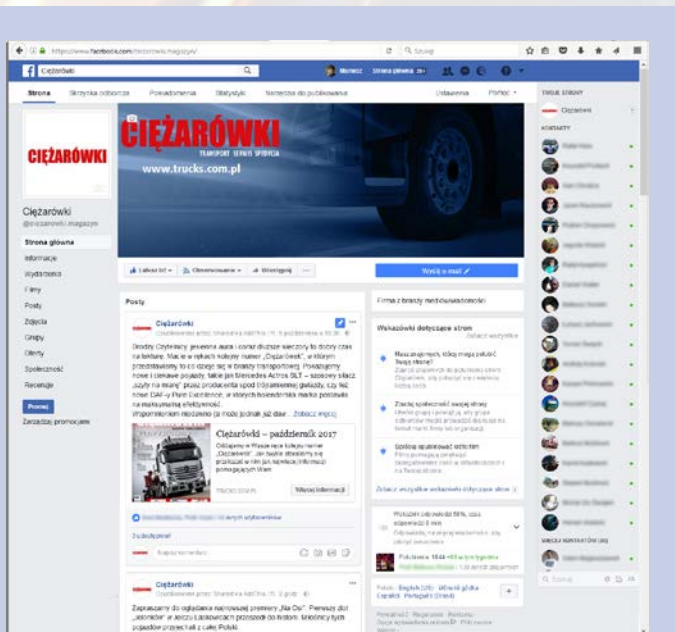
https://www.facebook.com/ciezarowki.magazyn/

Szukaj

Ciężarówki

Mariusz   Strona główna

Strona   Skrzynka odbiorcza   Powiadomienia   Statystyki   Narzędzia do publikowania   Ustawienia   Pomoc

TWOJE STRONY

Ciężarówki

KONTAKTY

CIĘŻARÓWKI

CIĘŻARÓWKI

TRANSPORT SERWIS SPEDYCJA

www.trucks.com.pl

Ciężarówki
@ciezarowki.magazyn

Strona główna
Informacje
Wydarzenia
Filmy
Posty
Zdjęcia
Grupy
Oferty
Społeczność
Recenzje

Promuj

Zarządzaj promocjami

Lubisz to!   Obserwowanie   Udostępnij   ...

Wyślij e-mail

Posty

Ciężarówki
Opublikowane przez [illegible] · 11 października o 10:30

Drodzy Czytelnicy, jesienna aura i coraz dłuższe wieczory to dobry czas na lekturę. Macie w rękach kolejny numer „Ciężarówek", w którym przedstawiamy to co dzieje się w branży transportowej. Pokazujemy nowe i ciekawe pojazdy, takie jak Mercedes Actros SLT – szosowy silacz „szyty na miarę" przez producenta spod trójramiennej gwiazdy, czy też nowe DAF-y Pure Excellence, w których holenderska marka postawiła na maksymalną efektywność.
Wspomnieniem nieodżałowanej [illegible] ... Zobacz więcej

Ciężarówki – październik 2017

Odbierz w Wasszajce kolejny numer „Ciężarówek". Jak bardzo obszerny się przekazał w nim już najwięcej informacji pomocnych Wam

TRUCKS.COM.PL

Więcej informacji

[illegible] i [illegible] innych użytkowników

3 udostępnień

Napisz komentarz...

Ciężarówki
Opublikowane przez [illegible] · 11 października · 2 godz

Zapraszamy do oglądania najnowszej premiery „Na Osi". Pierwszy dot „wiraków" w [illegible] przeszedł do historii. Młodzicy tych pojazdów przyjechali z całej Polski.

Firma z branży mediów/wiadomości

Wskazówki dotyczące stron
Zobacz wszystkie

Nie zapomnij, kto ma polubić Twoją stronę?

Zaproś społeczność swojej strony

Spolna społeczność strony

Zobacz wszystkie wskazówki dotyczące stron

Wskaźnik odpowiedzi 58%, czas odpowiedzi 6 min

Polubienia 1848 +6 w tym tygodniu

Polski · English (US) · Deutsch · Français · Español · Português (Brasil)

Prywatność · Regulamin · Reklama

WIĘCEJ KONTAKTÓW

Szukaj